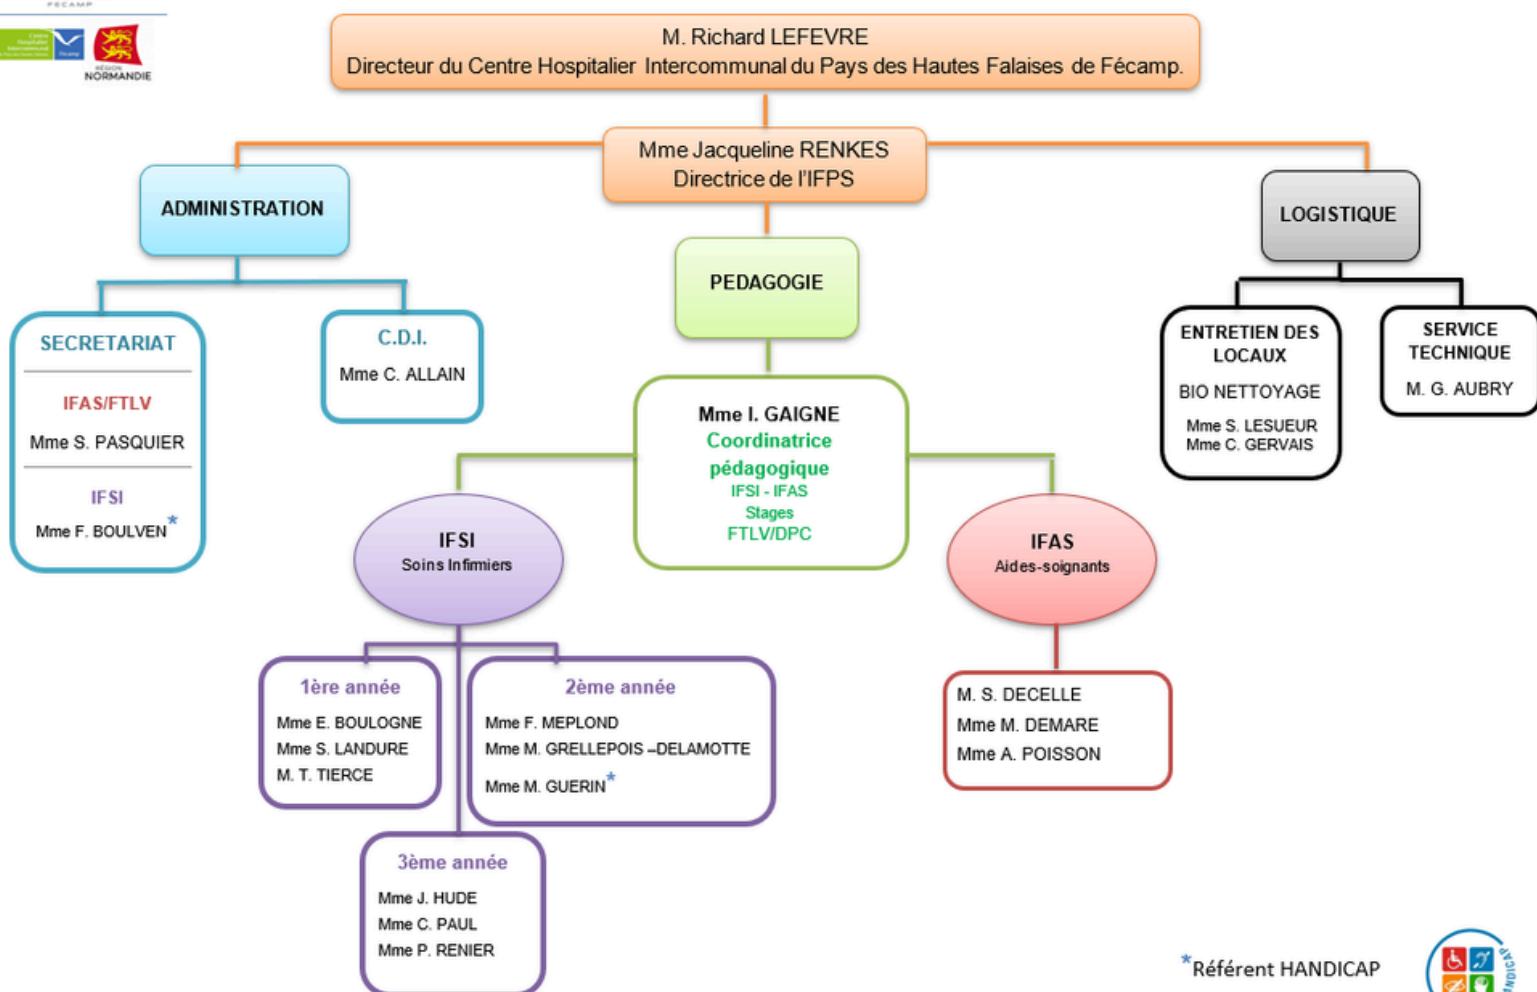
FECAMP

RÉGION NORMANDIE

M. Richard LEFEVRE
Directeur du Centre Hospitalier Intercommunal du Pays des Hautes Falaises de Fécamp.

Mme Jacqueline RENKES
Directrice de l'IFPS

ADMINISTRATION

PEDAGOGIE

LOGISTIQUE

SECRETARIAT

IFAS/FTLV
Mme S. PASQUIER

IFSI
Mme F. BOULVEN*

C.D.I.
Mme C. ALLAIN

Mme I. GAIGNE
Coordinatrice pédagogique
IFSI - IFAS
Stages
FTLV/DPC

ENTRETIEN DES LOCAUX
BIO NETTOYAGE
Mme S. LESUEUR
Mme C. GERVAIS

SERVICE TECHNIQUE
M. G. AUBRY

IFSI
Soins Infirmiers

IFAS
Aides-soignants

1ère année
Mme E. BOULOGNE
Mme S. LANDURE
M. T. TIERCE

2ème année
Mme F. MEPLOND
Mme M. GRELLEPOIS –DELAMOTTE
Mme M. GUERIN*

M. S. DECELLE
Mme M. DEMARE
Mme A. POISSON

3ème année
Mme J. HUDE
Mme C. PAUL
Mme P. RENIER

*Référent HANDICAP

HANDICAP